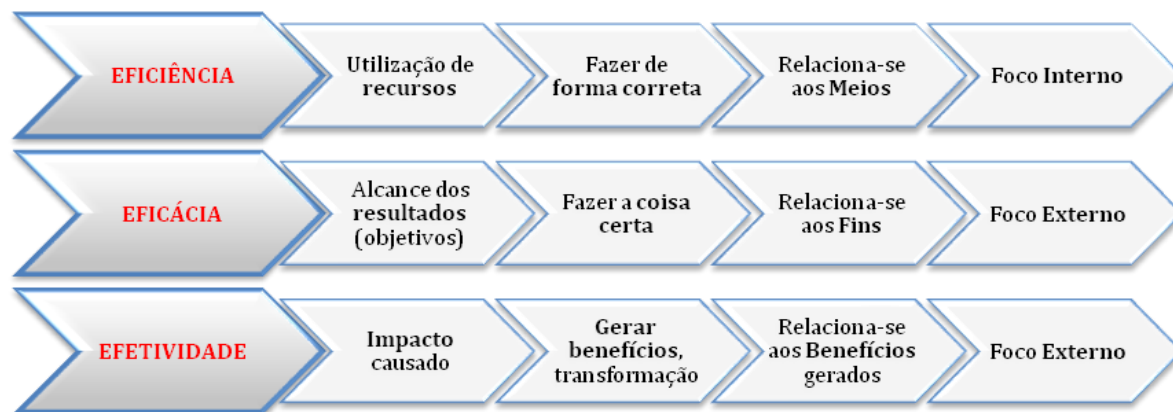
EFICIÊNCIA

Utilização de recursos

Fazer de forma correta

Relaciona-se aos Meios

Foco Interno

EFICÁCIA

Alcance dos resultados (objetivos)

Fazer a coisa certa

Relaciona-se aos Fins

Foco Externo

EFETIVIDADE

Impacto causado

Gerar benefícios, transformação

Relaciona-se aos Benefícios gerados

Foco Externo